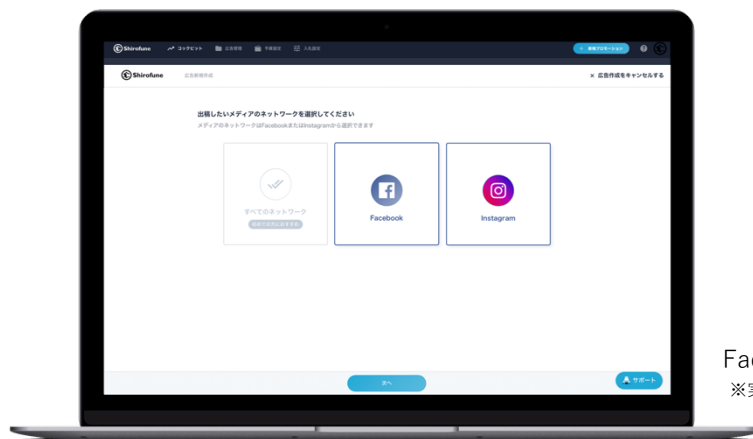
Shirofune コックピット 広告管理 予算設定 入札設定 新規プロモーション

Shirofune 広告新規作成 × 広告作成をキャンセルする

出稿したいメディアのネットワークを選択してください
メディアのネットワークはFacebookまたはInstagramから選択できます

すべてのネットワーク
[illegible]

Facebook

Instagram

次へ

サポート

Fa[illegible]
※実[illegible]